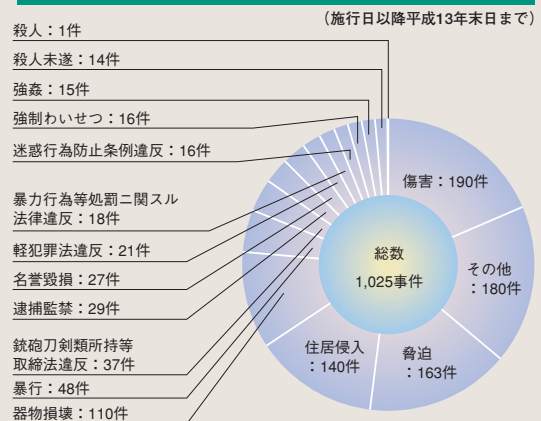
（施行日以降平成13年末日まで）

殺人：1件

殺人未遂：14件

強姦：15件

強制わいせつ：16件

迷惑行為防止条例違反：16件

暴力行為等処罰ニ関スル法律違反：18件

軽犯罪法違反：21件

名誉毀損：27件

逮捕監禁：29件

銃砲刀剣類所持等取締法違反：37件

暴行：48件

器物損壊：110件

傷害：190件

その他：180件

総数
1,025事件

住居侵入：140件

脅迫：163件